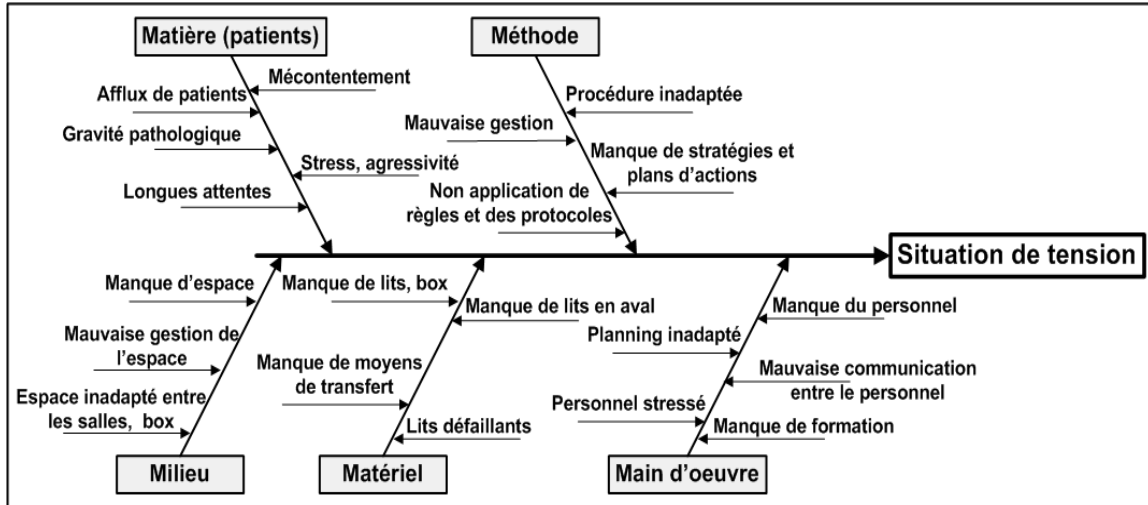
Matière (patients)

Mécontentement

Afflux de patients

Gravité pathologique

Stress, agressivité

Longues attentes

Méthode

Procédure inadaptée

Mauvaise gestion

Manque de stratégies et plans d'actions

Non application de règles et des protocoles

Situation de tension

Manque d'espace

Mauvaise gestion de l'espace

Espace inadapté entre les salles, box

Milieu

Manque de lits, box

Manque de lits en aval

Manque de moyens de transfert

Lits défaillants

Matériel

Manque du personnel

Planning inadapté

Mauvaise communication entre le personnel

Personnel stressé

Manque de formation

Main d'oeuvre